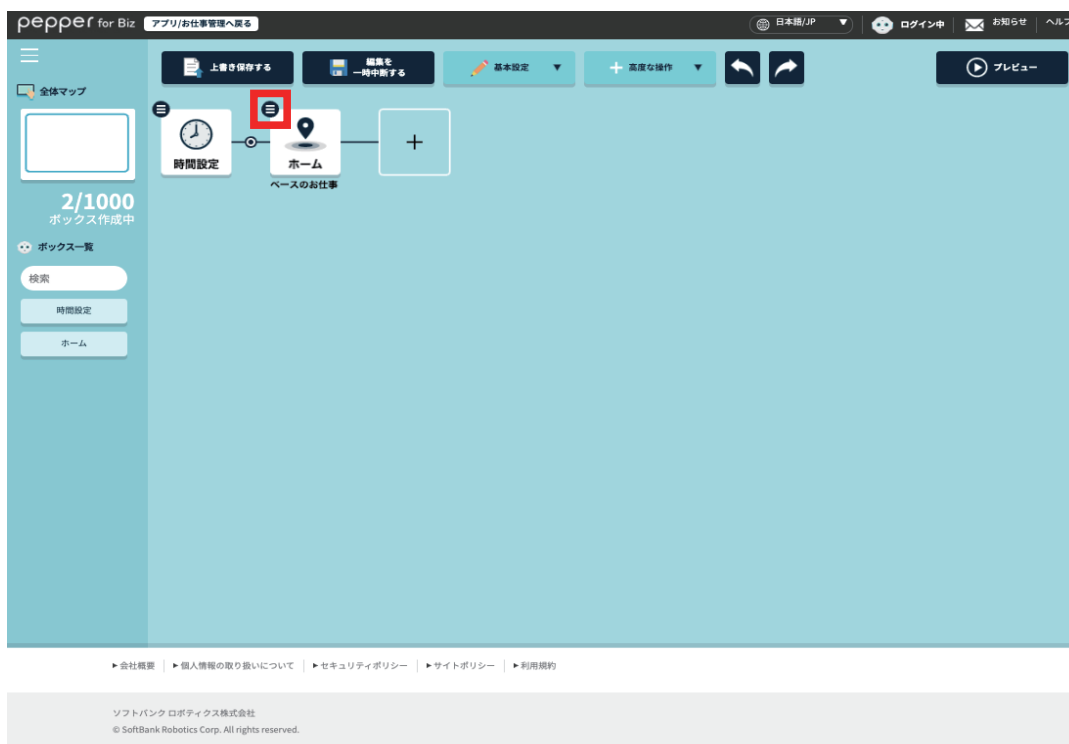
pepper for Biz アプリ/お仕事管理へ戻る

日本語/JP ログイン中 お知らせ ヘルフ

全体マップ

2/1000
ボックス作成中

ボックス一覧

検索

時間設定

ホーム

上書き保存する

編集を
一時中断する

基本設定

高度な操作

プレビュー

時間設定

ホーム
ベースのお仕事

+

► 会社概要 | ► 個人情報の取り扱いについて | ► セキュリティポリシー | ► サイトポリシー | ► 利用規約

ソフトバンク ロボティクス株式会社
© SoftBank Robotics Corp. All rights reserved.